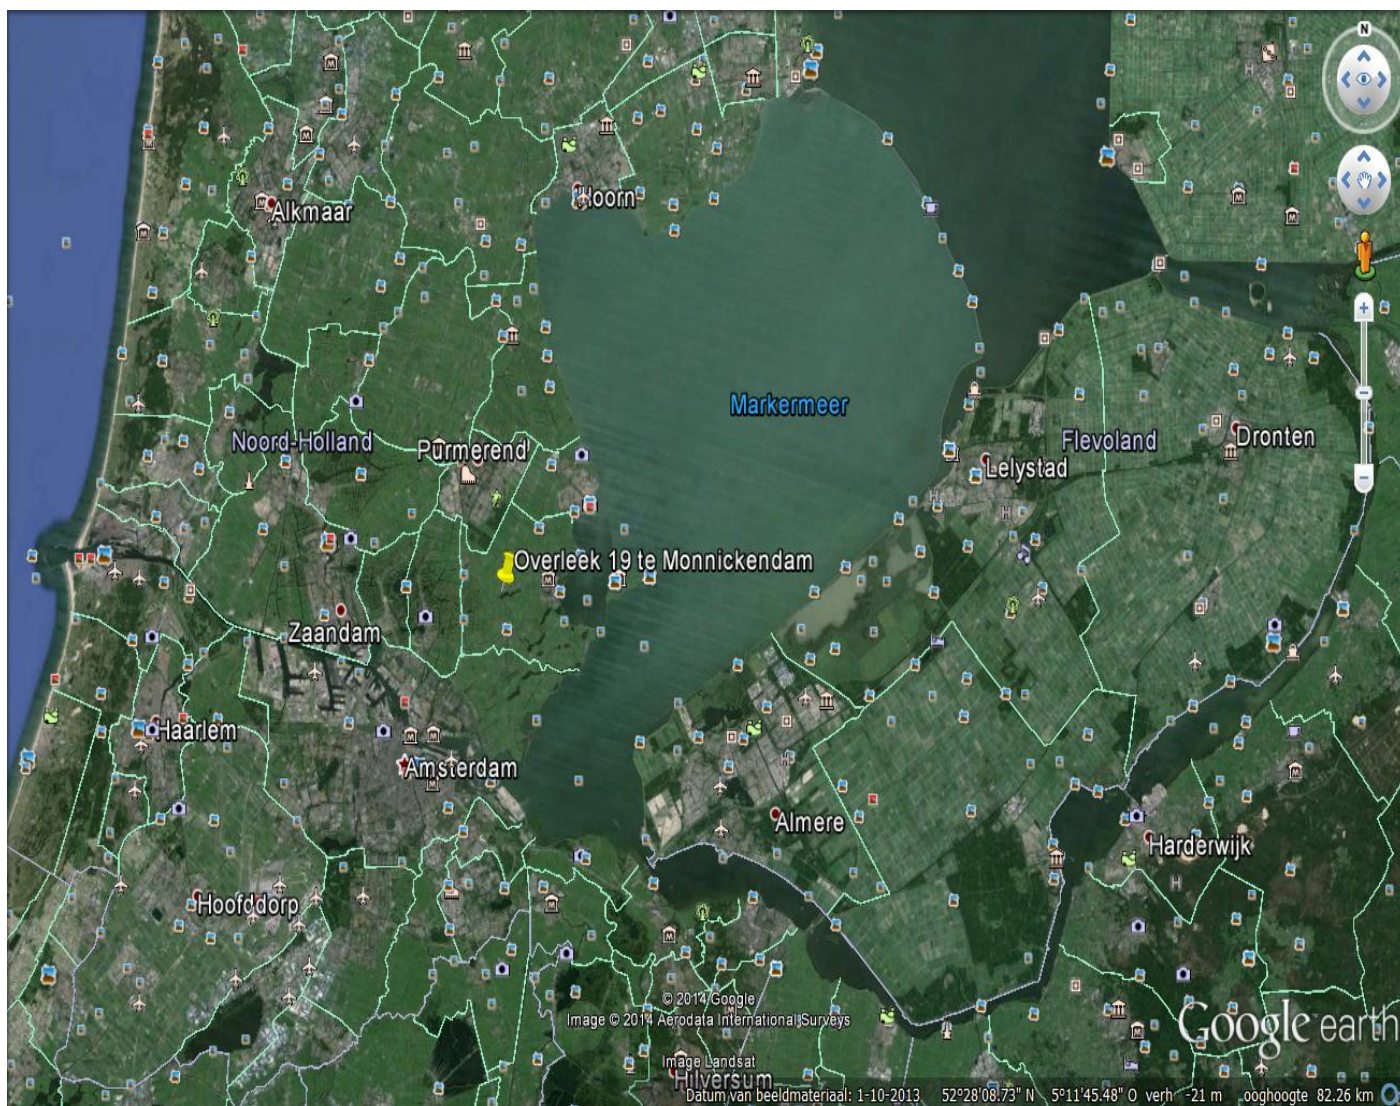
N

Alkmaar

Hoorn

Markermeer

Noord-Holland

Purmerend

Flevoland

Dronten

Lelystad

Overleek 19 te Monnickendam

Zaandam

Haarlem

Amsterdam

Almere

Harderwijk

Hoofddorp

© 2014 Google
Image © 2014 Aerodata International Surveys

Image Landsat

Hilversum

Google earth

Datum van beeldmateriaal: 1-10-2013 52°28'08.73" N 5°11'45.48" O verh -21 m ooghoogte 82.26 km